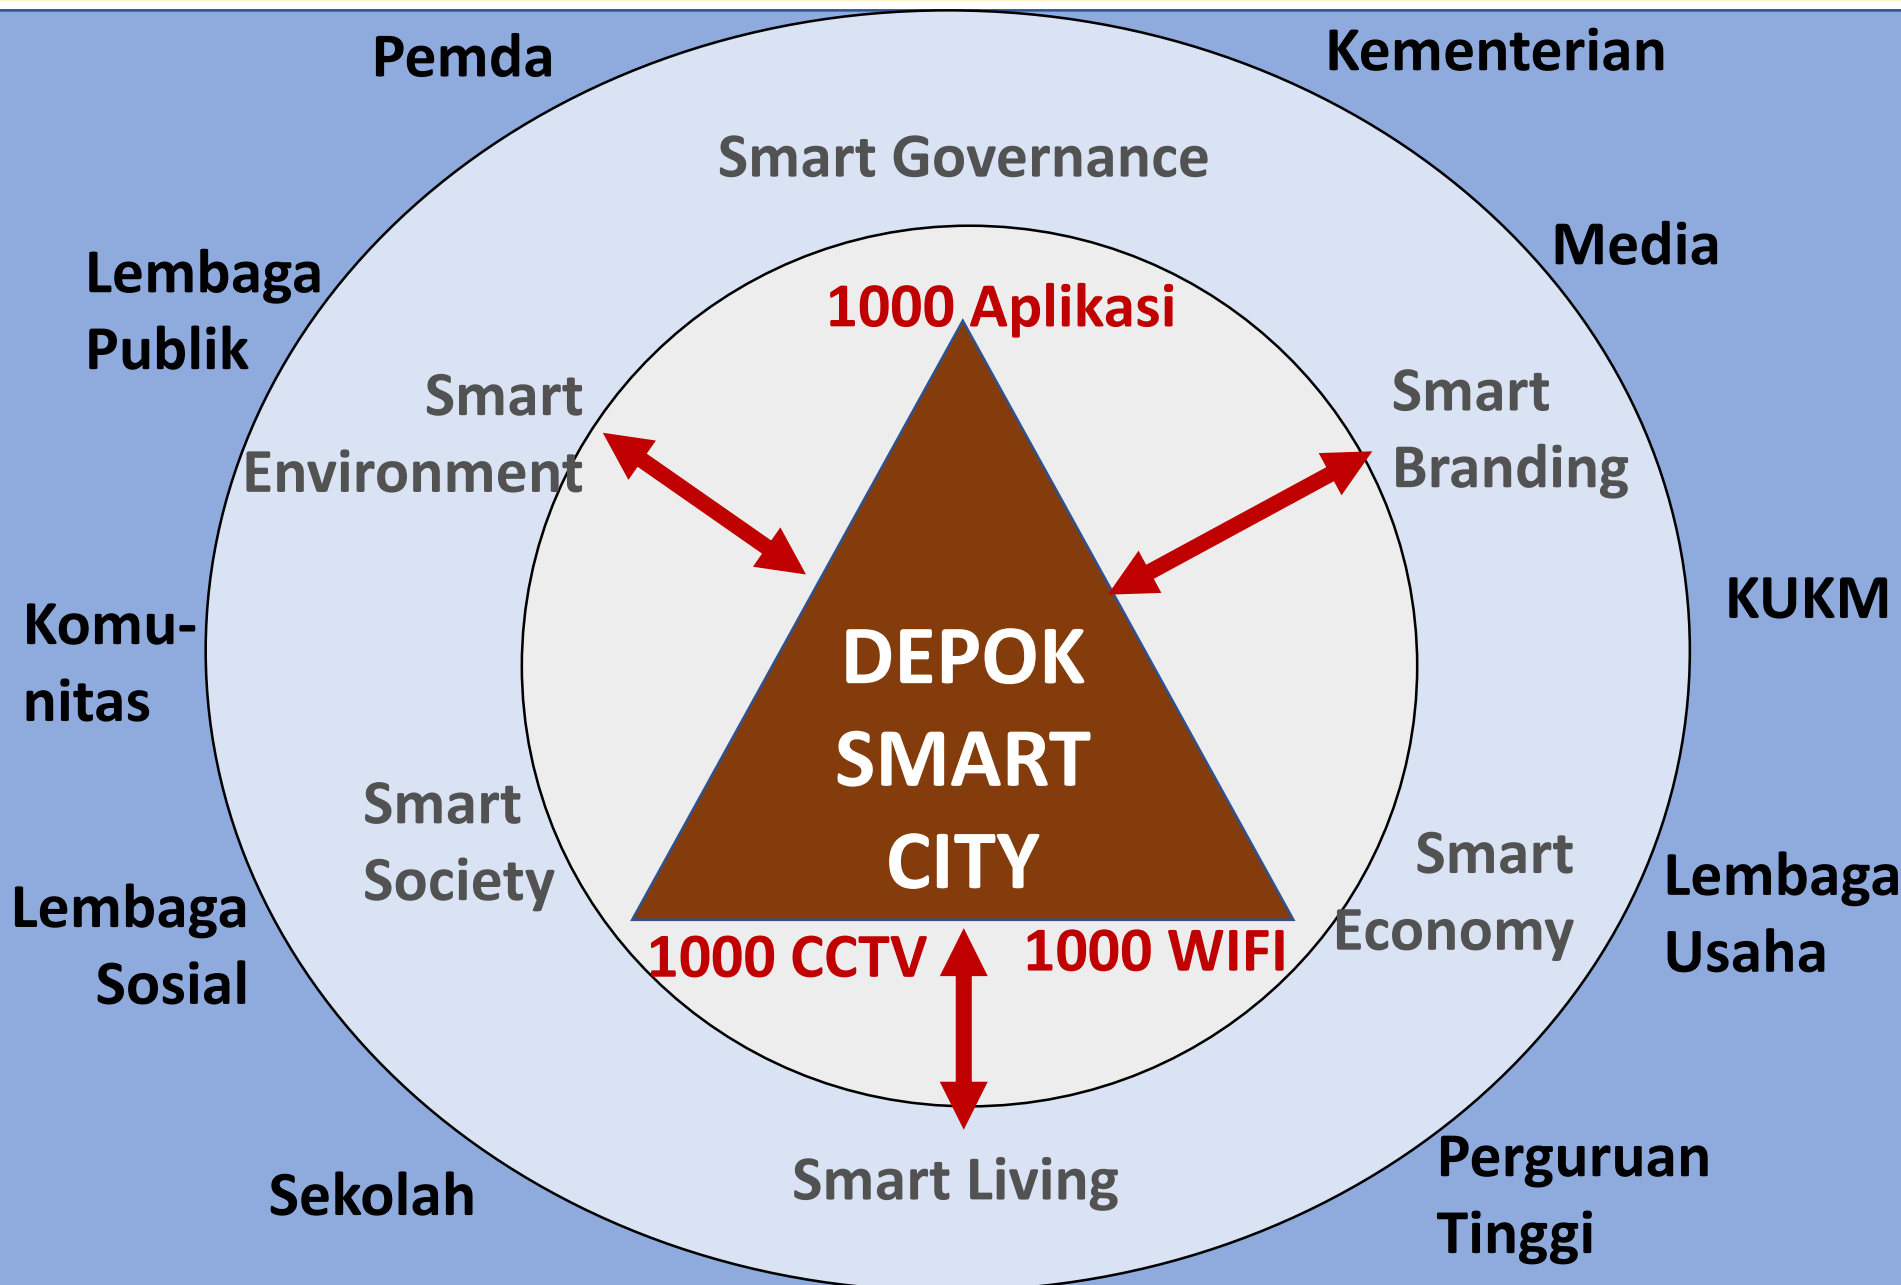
Pemda

Kementerian

Smart Governance

Media

Lembaga Publik

1000 Aplikasi

Smart Environment

Smart Branding

KUKM

Komu-nitas

DEPOK SMART CITY

Smart Society

Smart Economy

Lembaga Usaha

Lembaga Sosial

1000 CCTV

1000 WIFI

Sekolah

Smart Living

Perguruan Tinggi